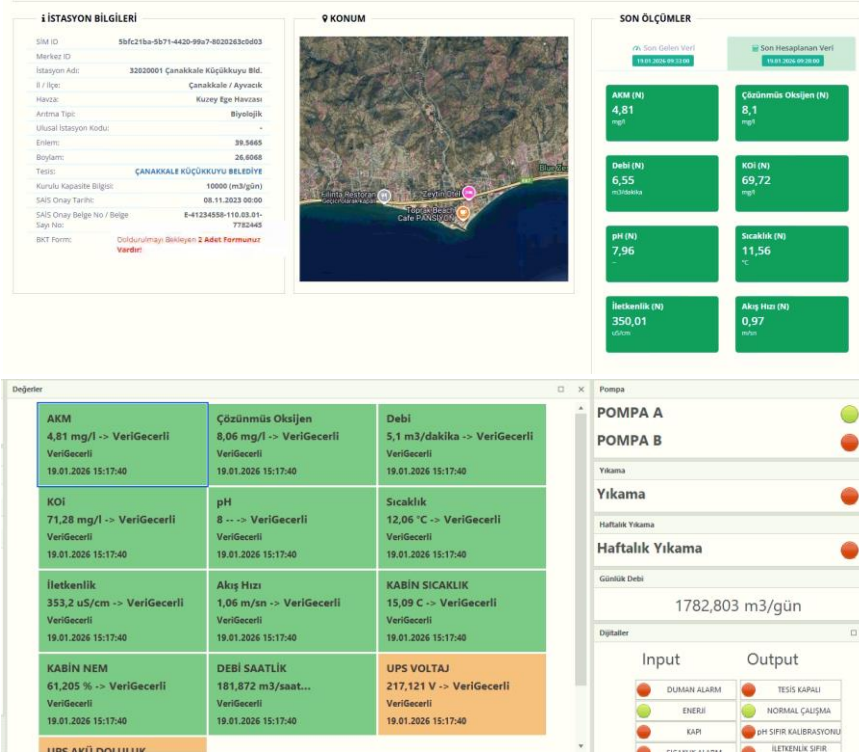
İSTASYON BİLGİLERİ

| | |
|---|---|
| SİM ID | 5bfc21ba-5b71-4420-99a7-8020263c0d03 |
| Merkez ID | |
| İstasyon Adı: | 32020001 Çanakkale Küçükkuyu Bld. |
| İl / İlçe: | Çanakkale / Ayvacık |
| Havza: | Kuzey Ege Havzası |
| Arıtma Tipi: | Biyolojik |
| Ulusal İstasyon Kodu: | - |
| Enlem: | 39.5665 |
| Boylam: | 26.6068 |
| Tesis: | ÇANAKKALE KÜÇÜKKUYU BELEDİYE |
| Kurulu Kapasite Bilgisi: | 10000 (m3/gün) |
| SAİS Onay Tarihi: | 08.11.2023 00:00 |
| SAİS Onay Belge No / Belge Sayı No: | E-41234558-110.03.01-7782445 |
| BKT Form: | Doldurulmayı Bekleyen 2 Adet Formunuz Vardır! |

KONUM

Kilinta Restoran
Zeytin Otel
Toprak Beach Cafe PANSİYON
Blue Ma

SON ÖLÇÜMLER

Son Gelen Veri
19.01.2026 09:33:00
Son Hesaplanan Veri
19.01.2026 09:20:00

AKM (N)
4,81
mg/l

Çözünmüs Oksijen (N)
8,1
mg/l

Debi (N)
6,55
m3/dakika

KOİ (N)
69,72
mg/l

pH (N)
7,96
-

Sıcaklık (N)
11,56
°C

İletkenlik (N)
350,01
uS/cm

Akış Hızı (N)
0,97
m/sn

Değerler

AKM
4,81 mg/l -> VeriGecerli
VeriGecerli
19.01.2026 15:17:40

Çözünmüs Oksijen
8,06 mg/l -> VeriGecerli
VeriGecerli
19.01.2026 15:17:40

Debi
5,1 m3/dakika -> VeriGecerli
VeriGecerli
19.01.2026 15:17:40

KOİ
71,28 mg/l -> VeriGecerli
VeriGecerli
19.01.2026 15:17:40

pH
8 -- -> VeriGecerli
VeriGecerli
19.01.2026 15:17:40

Sıcaklık
12,06 °C -> VeriGecerli
VeriGecerli
19.01.2026 15:17:40

İletkenlik
353,2 uS/cm -> VeriGecerli
VeriGecerli
19.01.2026 15:17:40

Akış Hızı
1,06 m/sn -> VeriGecerli
VeriGecerli
19.01.2026 15:17:40

KABİN SICAKLIK
15,09 C -> VeriGecerli
VeriGecerli
19.01.2026 15:17:40

KABİN NEM
61,205 % -> VeriGecerli
VeriGecerli
19.01.2026 15:17:40

DEBİ SAATLİK
181,872 m3/saat...
VeriGecerli
19.01.2026 15:17:40

UPS VOLTAJ
217,121 V -> VeriGecerli
VeriGecerli
19.01.2026 15:17:40

UPS AKÜ DOLULUK

Pompa
POMPA A
POMPA B

Yıkama
Yıkama

Haftalık Yıkama
Haftalık Yıkama

Günlük Debi
1782,803 m3/gün

Dijitaller
Input
Output
DUMAN ALARM
TESİS KAPALI
ENERJİ
NORMAL ÇALIŞMA
KAPI
pH SIFIR KALİBRASYONU
SICAKLIK ALARM
İLETKENLİK SIFIR